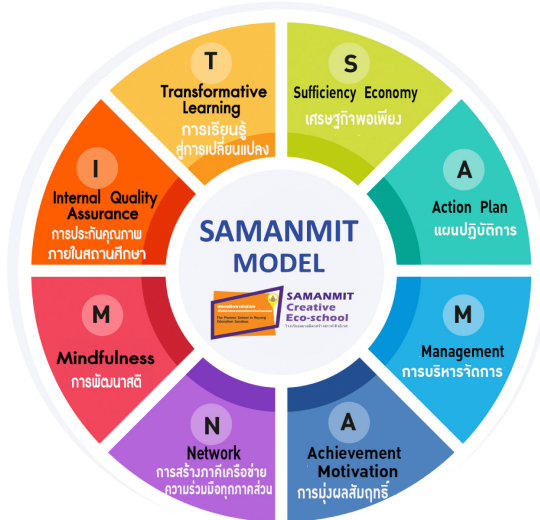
S

Sufficiency Economy
เศรษฐกิจพอเพียง

A

Action Plan
แผนปฏิบัติการ

M

Management
การบริหารจัดการ

A

Achievement Motivation
การมุ่งผลสัมฤทธิ์

N

Network
การสร้างภาคีเครือข่าย ความร่วมมือทุกภาคส่วน

M

Mindfulness
การพัฒนาสติ

I

Internal Quality Assurance
การประกันคุณภาพภายในสถานศึกษา

T

Transformative Learning
การเรียนรู้สู่การเปลี่ยนแปลง

SAMANMIT MODEL

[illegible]
The Pioneer School in Buying Education Service

SAMANMIT Creative Eco-school
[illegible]